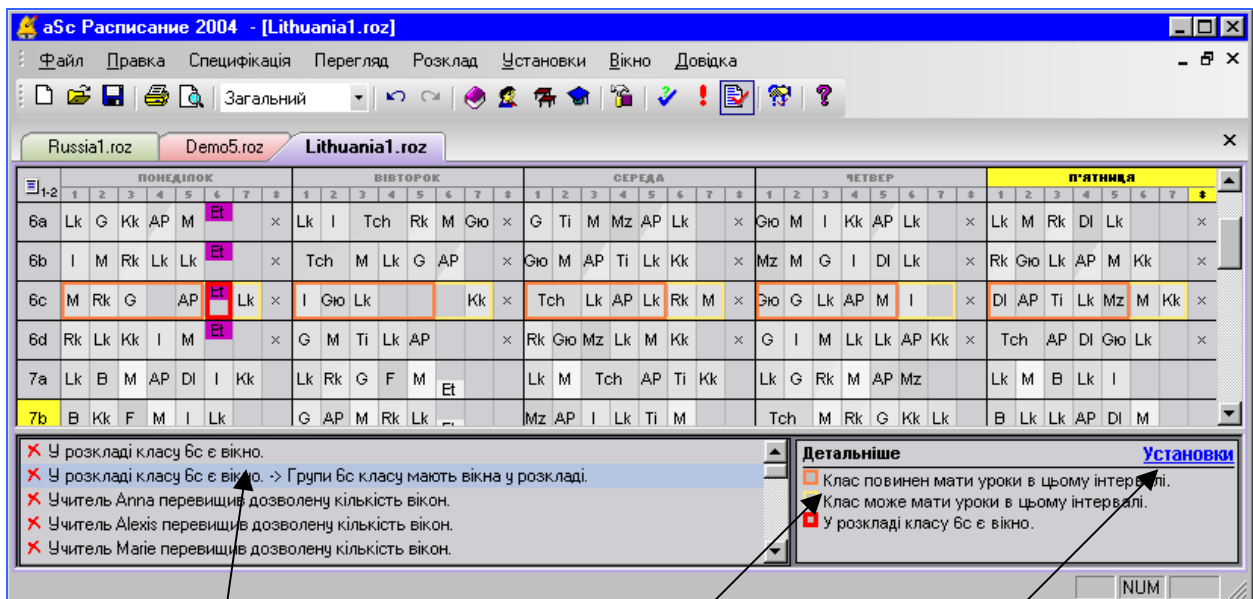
aSc Расписание 2004 - [Lithuania1.roz]

Файл Правка Специфікація Перегляд Розклад Установки Вікно Довідка

Загальний

Russia1.roz Demo5.roz Lithuania1.roz

| 1-2 | ПОНЕДІЛОК | ВІВТОРОК | СЕРЕДА | ЧЕТВЕР | П'ЯТНИЦЯ |
|---|---|---|---|---|---|
| 6a | Lk G Kk AP M Et × | Lk I Tch Rk M Гю × | G Ti M Mz AP Lk × | Гю M I Kk AP Lk × | Lk M Rk DI Lk × |
| 6b | I M Rk Lk Lk Et × | Tch M Lk G AP × | Гю M AP Ti Lk Kk × | Mz M G I DI Lk × | Rk Гю Lk AP M Kk × |
| 6c | M Rk G AP Et Lk × | I Гю Lk Kk × | Tch Lk AP Lk Rk M × | Гю G Lk AP M I × | DI AP Ti Lk Mz M Kk × |
| 6d | Rk Lk Kk I M Et × | G M Ti Lk AP × | Rk Гю Mz Lk M Kk × | G I M Lk Lk AP Kk × | Tch AP DI Гю Lk × |
| 7a | Lk B M AP DI I Kk | Lk Rk G F M Et | Lk M Tch AP Ti Kk | Lk G Rk M AP Mz | Lk M B Lk I |
| 7b | B Kk F M I Lk | G AP M Rk Lk | Mz AP I Lk Ti M | Tch M Rk G Kk Lk | B Lk Lk AP DI M |

У розкладі класу 6с є вікно.
У розкладі класу 6с є вікно. -> Групи 6с класу мають вікна у розкладі.
Учитель Anna перевищив дозволену кількість вікон.
Учитель Alexis перевищив дозволену кількість вікон.
Учитель Marie перевищив дозволену кількість вікон.

Детальніше Установки
Клас повинен мати уроки в цьому інтервалі.
Клас може мати уроки в цьому інтервалі.
У розкладі класу 6с є вікно.

NUM